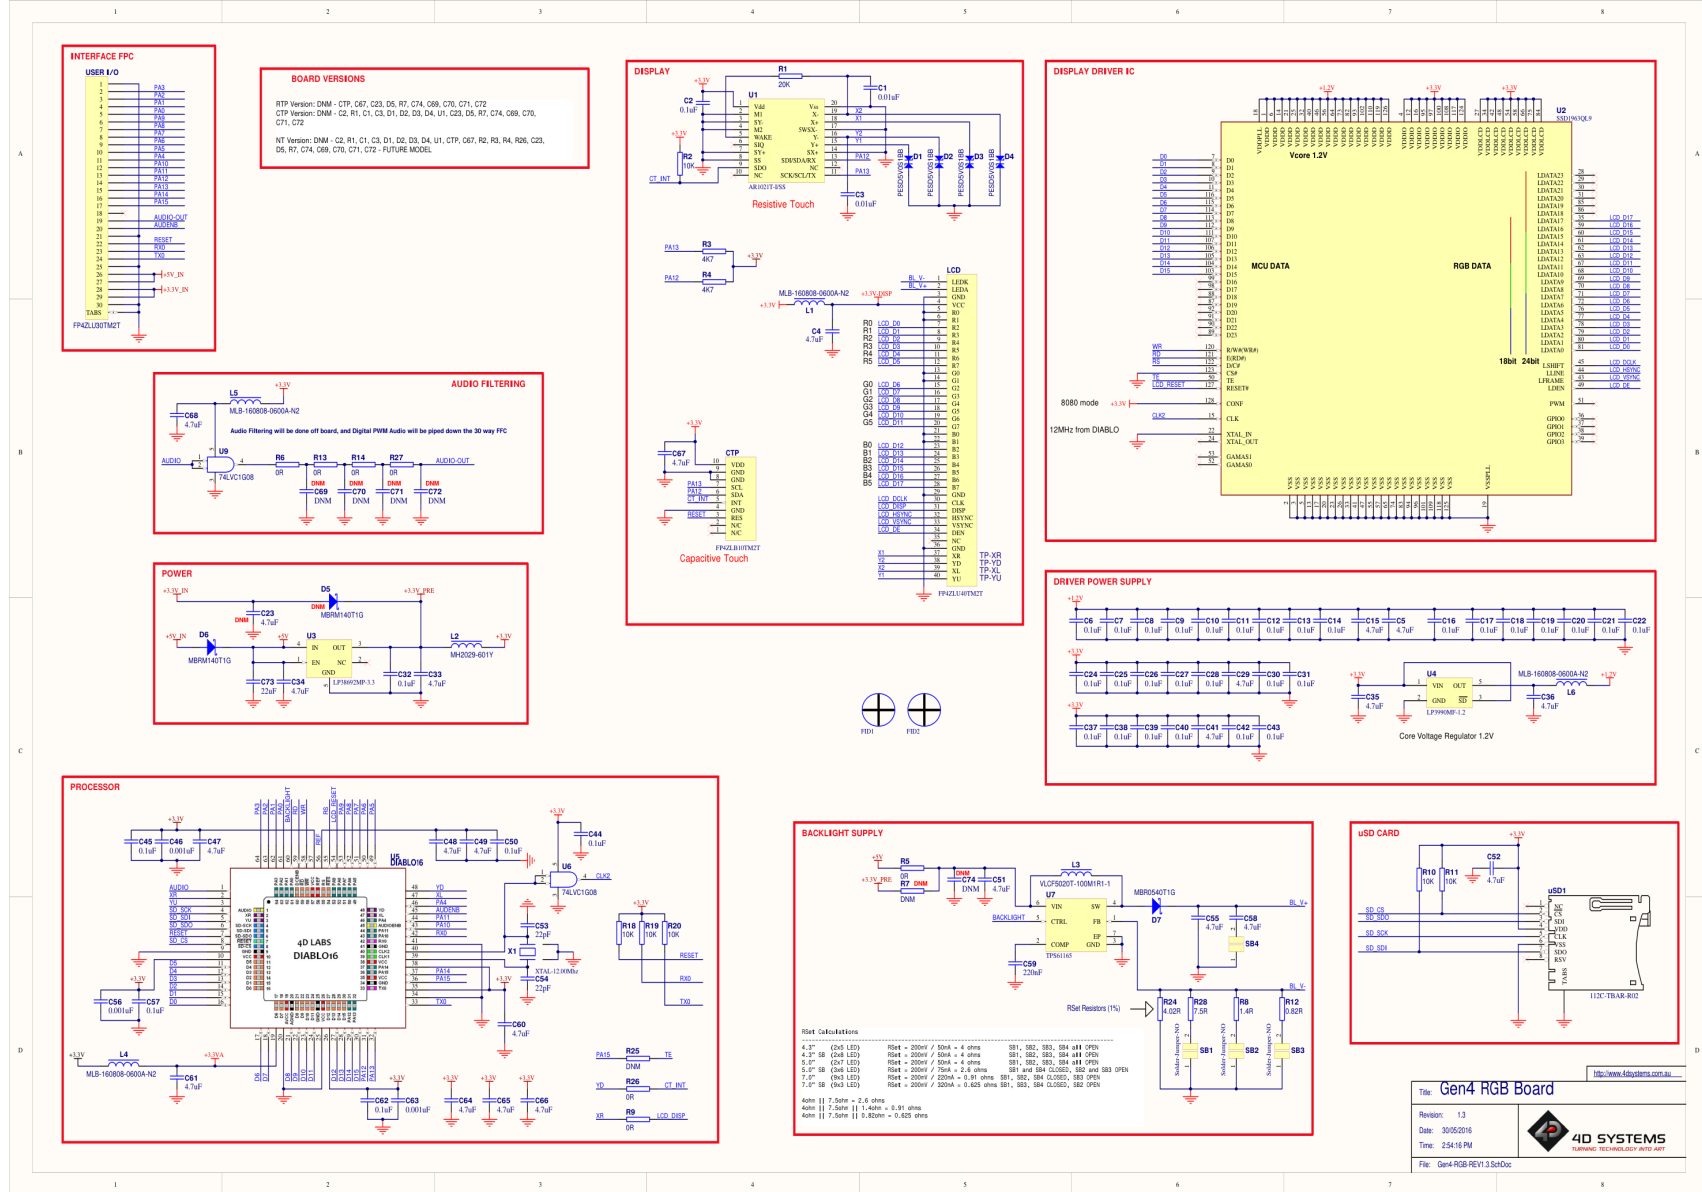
1 2 3 4 5 6 7 8

INTERFACE FPC
USER I/O
PA3 PA2 PA1 PA0 PA9 PA8 PA7 PA6 PA5 PA4 PA10 PA11 PA12 PA13 PA14 PA15
AUDIO-OUT AUDENB
RESET RX0 TX0
+5V_IN
+3.3V_IN
TABS
FP4ZLU30TM2T

BOARD VERSIONS
RTP Version: DNM - CTP, C67, C23, D5, R7, C74, C69, C70, C71, C72
CTP Version: DNM - C2, R1, C1, C3, D1, D2, D3, D4, U1, C23, D5, R7, C74, C69, C70, C71, C72
NT Version: DNM - C2, R1, C1, C3, D1, D2, D3, D4, U1, CTP, C67, R2, R3, R4, R26, C23, D5, R7, C74, C69, C70, C71, C72 - FUTURE MODEL

AUDIO FILTERING
L5 MLB-160808-0600A-N2
+3.3V
C68 4.7uF
Audio Filtering will be done off board, and Digital PWM Audio will be piped down the 30 way FFC
AUDIO U9 74LVC1G08
R6 0R R13 0R R14 0R R27 0R AUDIO-OUT
DNM C69 DNM DNM C70 DNM DNM C71 DNM DNM C72 DNM

POWER
+3.3V_IN D5 DNM MBRM140T1G +3.3V_PRE
DNM C23 4.7uF
+5V_IN D6 MBRM140T1G +5V U3 IN OUT EN NC GND LP38692MP-3.3
L2 MH2029-601Y +3.3V
C73 22uF C34 4.7uF C32 0.1uF C33 4.7uF

DISPLAY
+3.3V R1 20K C1 0.01uF
C2 0.1uF U1 Vdd M1 SY- M2 WAKE SIQ SY+ SS SDO NC Vss X- X+ SWSX- Y- Y+ SX+ SDI/SDA/RX NC SCK/SCL/TX
X2 X1 Y2 Y1 PA12 PA13
R2 10K CT_INT AR1021T-I/SS
Resistive Touch
C3 0.01uF
D1 D2 D3 D4 PESD5V0S1BB
PA13 R3 4K7 PA12 R4 4K7 +3.3V
LCD BL_V- BL_V+ LEDK LEDA GND VCC
MLB-160808-0600A-N2 L1 +3.3V_DISP +3.3V
C4 4.7uF
R0 R1 R2 R3 R4 R5 LCD_D0 LCD_D1 LCD_D2 LCD_D3 LCD_D4 LCD_D5
G0 G1 G2 G3 G4 G5 LCD_D6 LCD_D7 LCD_D8 LCD_D9 LCD_D10 LCD_D11
B0 B1 B2 B3 B4 B5 LCD_D12 LCD_D13 LCD_D14 LCD_D15 LCD_D16 LCD_D17
LCD_DCLK LCD_DISP LCD_HSYNC LCD_VSYNC LCD_DE
X1 X2 Y2 Y1
TP-XR TP-YD TP-XL TP-YU
FP4ZLU40TM2T
+3.3V C67 4.7uF CTP VDD GND GND SCL SDA INT GND RES N/C N/C
PA13 PA12 CT_INT RESET
FP4ZLB10TM2T
Capacitive Touch

FID1 FID2

DISPLAY DRIVER IC
+1.2V +3.3V +3.3V U2 SSD1963QL9
Vcore 1.2V
MCU DATA RGB DATA
D0 D1 D2 D3 D4 D5 D6 D7 D8 D9 D10 D11 D12 D13 D14 D15
WR RD RS TE LCD_RESET
8080 mode +3.3V CLK2 CONF CLK XTAL_IN XTAL_OUT GAMAS1 GAMAS0
12MHz from DIABLO
18bit 24bit
LCD_D17 LCD_D16 LCD_D15 LCD_D14 LCD_D13 LCD_D12 LCD_D11 LCD_D10 LCD_D9 LCD_D8 LCD_D7 LCD_D6 LCD_D5 LCD_D4 LCD_D3 LCD_D2 LCD_D1 LCD_D0
LCD_DCLK LCD_HSYNC LCD_VSYNC LCD_DE
LSHIFT LLINE LFRAME LDEN PWM GPIO0 GPIO1 GPIO2 GPIO3

DRIVER POWER SUPPLY
+1.2V C6 0.1uF C7 0.1uF C8 0.1uF C9 0.1uF C10 0.1uF C11 0.1uF C12 0.1uF C13 0.1uF C14 0.1uF C15 4.7uF C5 4.7uF C16 0.1uF C17 0.1uF C18 0.1uF C19 0.1uF C20 0.1uF C21 0.1uF C22 0.1uF
+3.3V C24 0.1uF C25 0.1uF C26 0.1uF C27 0.1uF C28 0.1uF C29 4.7uF C30 0.1uF C31 0.1uF
+3.3V C37 0.1uF C38 0.1uF C39 0.1uF C40 0.1uF C41 4.7uF C42 0.1uF C43 0.1uF
+3.3V C35 4.7uF U4 VIN OUT GND SD LP3990MF-1.2 MLB-160808-0600A-N2 L6 +1.2V C36 4.7uF
Core Voltage Regulator 1.2V

PROCESSOR
+3.3V C45 0.1uF C46 0.001uF C47 4.7uF
U5 DIABLO16 4D LABS DIABLO16
AUDIO XR YU SD_SCK SD_SDI SD_SDO RESET SD_CS
D5 D4 D3 D2 D1 D0
+3.3V C56 0.001uF C57 0.1uF
C48 4.7uF C49 4.7uF C50 0.1uF
YD XL PA4 AUDENB PA11 PA10 RX0 PA14 PA15 TX0
+3.3V C44 0.1uF U6 74LVC1G08 CLK2
X1 C53 22pF XTAL-12.000MHz C54 22pF
+3.3V R18 10K R19 10K R20 10K RESET RX0 TX0
C60 4.7uF
+3.3V L4 MLB-160808-0600A-N2 +3.3VA C61 4.7uF
+3.3V C62 0.1uF C63 0.001uF C64 4.7uF C65 4.7uF C66 4.7uF
PA15 R25 DNM TE
YD R26 0R CT_INT
XR R9 0R LCD_DISP

BACKLIGHT SUPPLY
+5V R5 0R +3.3V_PRE R7 DNM DNM C74 DNM C51 4.7uF
L3 VLF5020T-100M1R1-1 U7 VIN SW CTRL FB COMP GND EP TPS61165
BACKLIGHT MBR0540T1G D7 BL_V+
C55 4.7uF C58 4.7uF SB4
C59 220nF
RSet Resistors (1%) R24 4.02R R28 7.5R R8 1.4R R12 0.82R BL_V-
Solder-Jumper-NO SB1 SB2 SB3
RSet Calculations
4.3" (2x5 LED) RSet = 200mV / 50mA = 4 ohms SB1, SB2, SB3, SB4 all OPEN
4.3" SB (2x8 LED) RSet = 200mV / 50mA = 4 ohms SB1, SB2, SB3, SB4 all OPEN
5.0" (2x7 LED) RSet = 200mV / 50mA = 4 ohms SB1, SB2, SB3, SB4 all OPEN
5.0" SB (3x6 LED) RSet = 200mV / 75mA = 2.6 ohms SB1 and SB4 CLOSED, SB2 and SB3 OPEN
7.0" (9x3 LED) RSet = 200mV / 220mA = 0.91 ohms SB1, SB2, SB4 CLOSED, SB3 OPEN
7.0" SB (9x3 LED) RSet = 200mV / 320mA = 0.625 ohms SB1, SB3, SB4 CLOSED, SB2 OPEN
4ohm || 7.5ohm = 2.6 ohms
4ohm || 7.5ohm || 1.4ohm = 0.91 ohms
4ohm || 7.5ohm || 0.82ohm = 0.625 ohms

uSD CARD
+3.3V R10 10K R11 10K C52 4.7uF
uSD1 NC CS SDI VDD CLK VSS SDO RSV TABS
SD_CS SD_SDO SD_SCK SD_SDI
112C-TBAR-R02

http://www.4dsystems.com.au
Title: Gen4 RGB Board
Revision: 1.3
Date: 30/05/2016
Time: 2:54:16 PM
File: Gen4-RGB-REV1.3.SchDoc
4D SYSTEMS TURNING TECHNOLOGY INTO ART